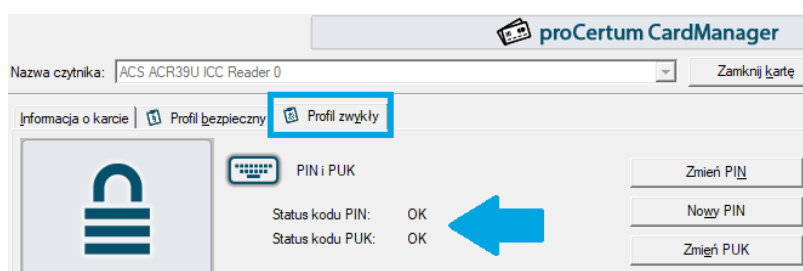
proCertum CardManager

Nazwa czytnika: ACS ACR39U ICC Reader 0

Zamknij kartę

Informacja o karcie
Profil bezpieczny
Profil zwykły

PIN i PUK

Status kodu PIN: OK
Status kodu PUK: OK

Zmień PIN
Nowy PIN
Zmień PUK